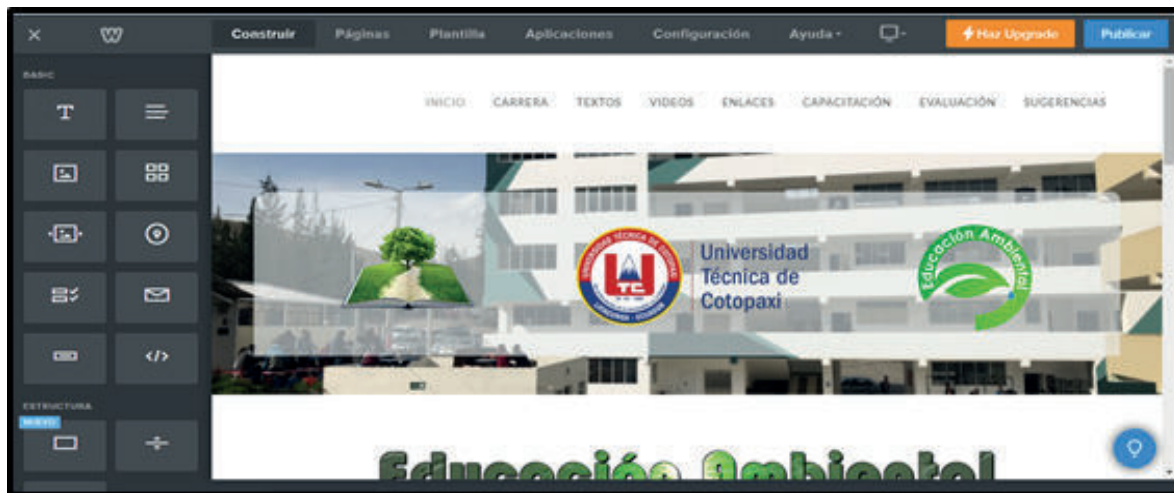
Construir Páginas Plantilla Aplicaciones Configuración Ayuda ▾ Haz Upgrade Publicar

BASIC

ESTRUCTURA

NUEVO

INICIO CARRERA TEXTOS VIDEOS ENLACES CAPACITACIÓN EVALUACIÓN SUGERENCIAS

UNIVERSIDAD TÉCNICA DE COTOPAXI

UTC

LATACUNGA - ECUADOR

Universidad Técnica de Cotopaxi

Educación Ambiental

Educación Ambiental